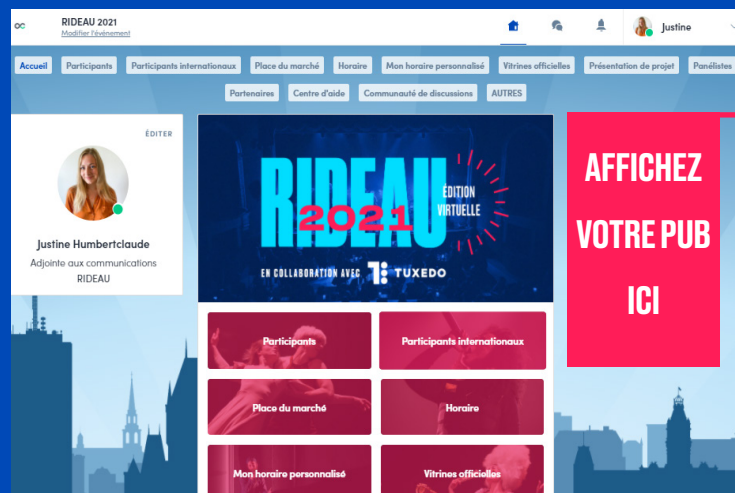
RIDEAU 2021
Modifier l'événement

Justine

Accueil | Participants | Participants internationaux | Place du marché | Horaire | Mon horaire personnalisé | Vitrines officielles | Présentation de projet | Panélistes
Partenaires | Centre d'aide | Communauté de discussions | AUTRES

ÉDITER

Justine Humbertclaude
Adjointe aux communications
RIDEAU

RIDEAU 2021
ÉDITION VIRTUELLE
EN COLLABORATION AVEC TUXEDO

AFFICHEZ VOTRE PUB ICI

Participants
Participants internationaux
Place du marché
Horaire
Mon horaire personnalisé
Vitrines officielles